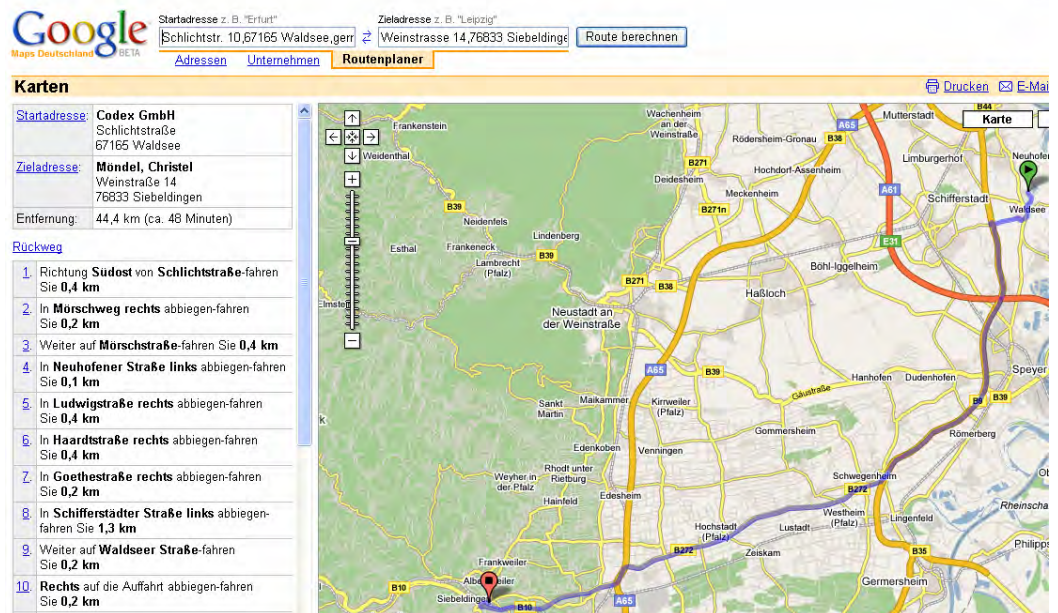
Google
Maps Deutschland BETA

Startadresse z. B. "Erfurt"
Schlichtstr. 10,67165 Waldsee,gerr
Zieladresse z. B. "Leipzig"
Weinstrasse 14,76833 Siebeldinge
Route berechnen

Adressen Unternehmen Routenplaner

Karten
Drucken E-Mai

| Startadresse: | Codex GmbH Schlichtstraße 67165 Waldsee |
|---|---|
| Zieladresse: | Möndel, Christel Weinstraße 14 76833 Siebeldingen |
| Entfernung: | 44,4 km (ca. 48 Minuten) |

Rückweg

| | |
|---|---|
| 1. | Richtung Südost von Schlichtstraße-fahren Sie 0,4 km |
| 2. | In Mörschweg rechts abbiegen-fahren Sie 0,2 km |
| 3. | Weiter auf Mörschstraße-fahren Sie 0,4 km |
| 4. | In Neuhofener Straße links abbiegen-fahren Sie 0,1 km |
| 5. | In Ludwigstraße rechts abbiegen-fahren Sie 0,4 km |
| 6. | In Haardtstraße rechts abbiegen-fahren Sie 0,4 km |
| 7. | In Goethestraße rechts abbiegen-fahren Sie 0,2 km |
| 8. | In Schifferstädter Straße links abbiegen-fahren Sie 1,3 km |
| 9. | Weiter auf Waldseer Straße-fahren Sie 0,2 km |
| 10. | Rechts auf die Auffahrt abbiegen-fahren Sie 0,2 km |

Karte
Frankenstein Weidenthal Wachenheim an der Weinstraße Rödersheim-Gronau Mutterstadt Neuhofen Deidesheim Hochdorf-Assenheim Limburgerhof Meckenheim Schifferstadt Waldsee Neidenfels Esthal Frankeneck Lindenberg Lambrecht (Pfalz) Böhl-Iggelheim Neustadt an der Weinstraße Haßloch Speyer Hanhofen Dudenhofen Sankt Martin Maikammer Kirrweiler (Pfalz) Gommersheim Römerberg Edenkoben Venningen Weyher in der Pfalz Rhodt unter Rietburg Hainfeld Edesheim Schwegenheim Westheim (Pfalz) Lingenfeld Hochstadt (Pfalz) Lustadt Zeiskam Frankweiler Albersweiler Siebeldingen Germersheim Philipps Rheinscha Elmstein
B44 A65 B271 A61 B271n B39 E31 B38 B9 B272 B35 B10 Gäustraße